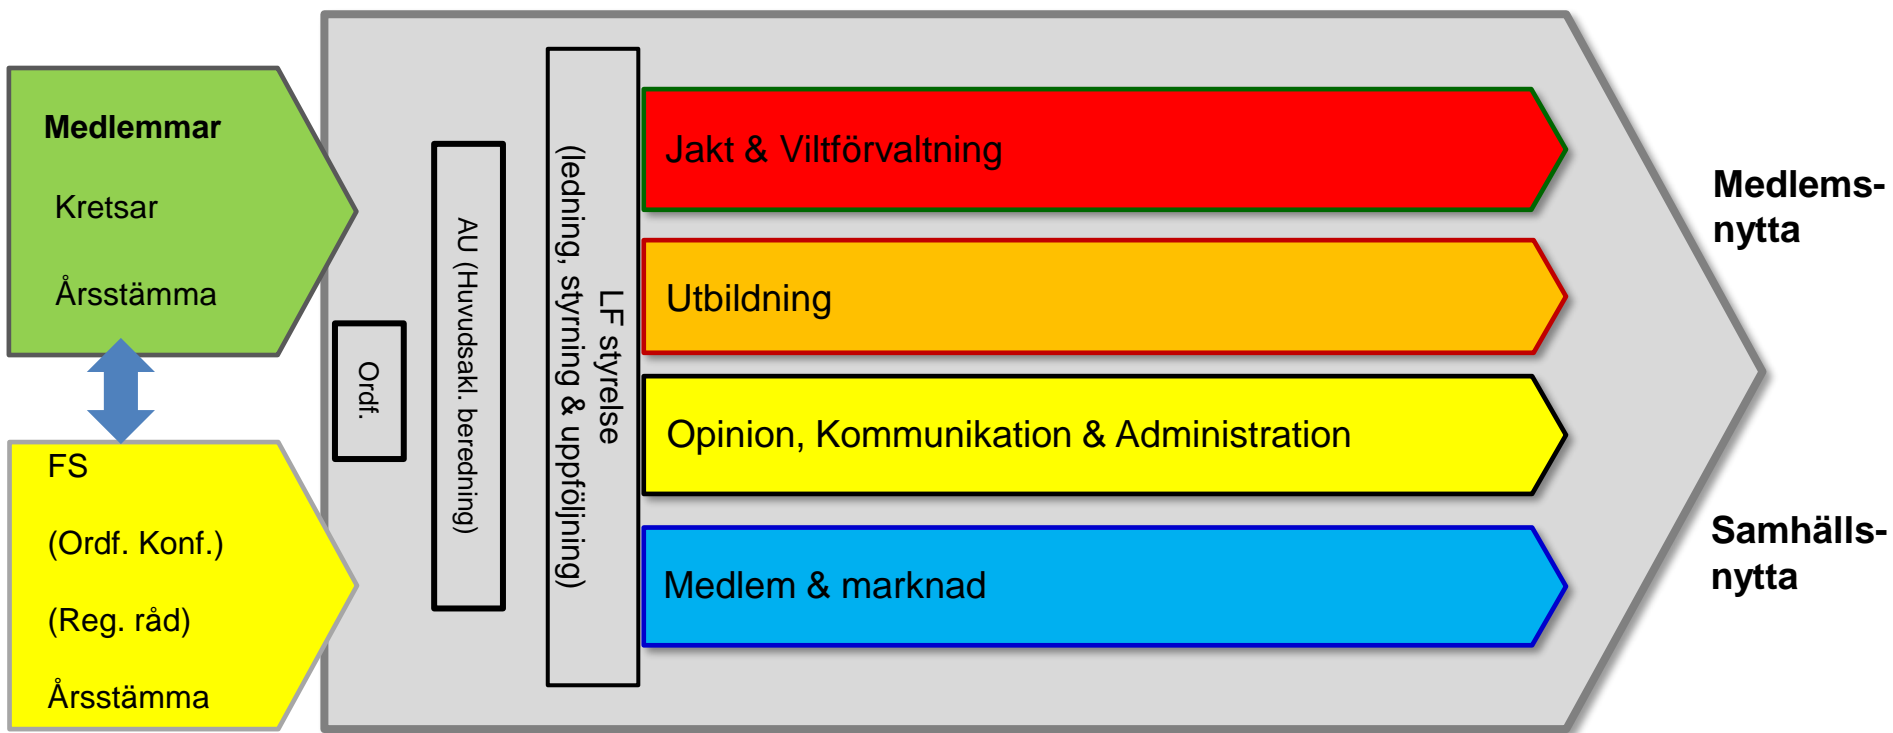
Medlemmar

Kretsar

Årsstämma

FS

(Ordf. Konf.)

(Reg. råd)

Årsstämma

Ordf.

AU (Huvudsakl. beredning)

LF styrelse
(ledning, styrning & uppföljning)

Jakt & Viltförvaltning

Utbildning

Opinion, Kommunikation & Administration

Medlem & marknad

Medlemsnytta

Samhällsnytta